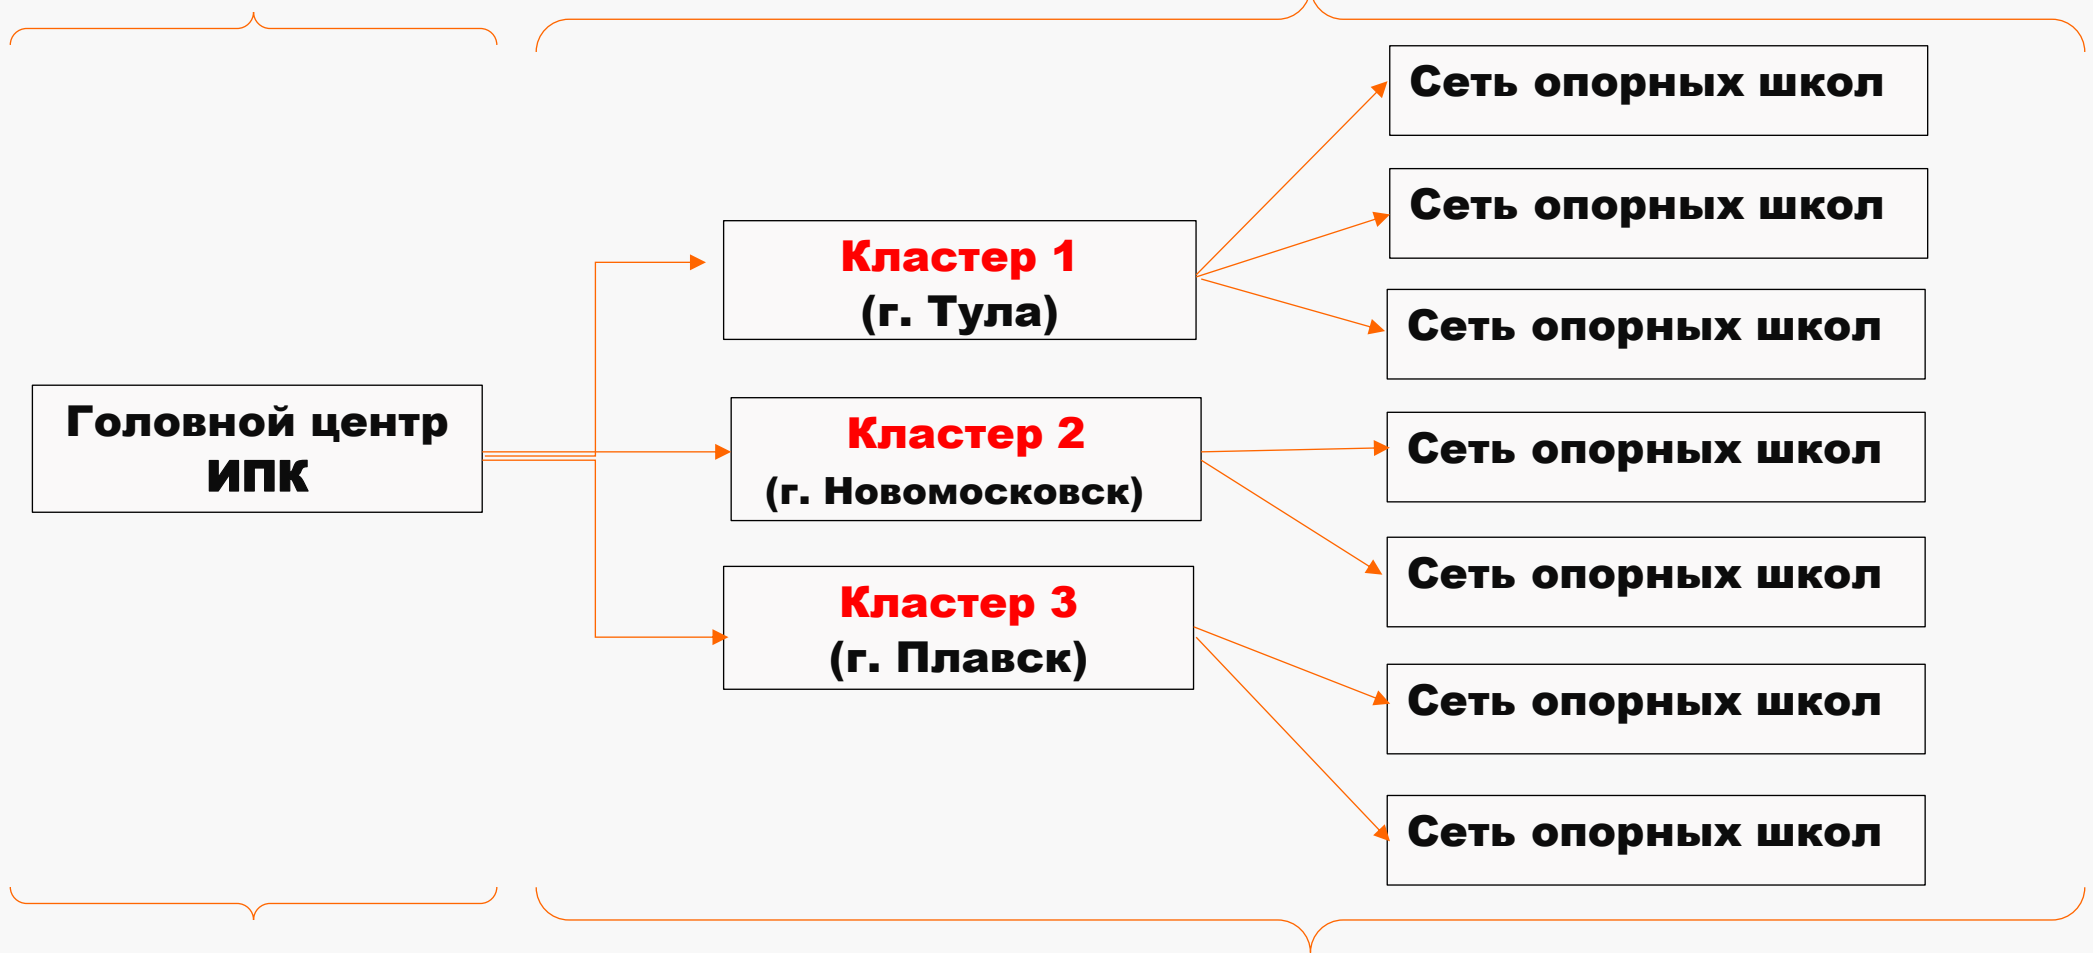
Головной центр ИПК

Кластер 1
(г. Тула)

Кластер 2
(г. Новомосковск)

Кластер 3
(г. Плавск)

Сеть опорных школ

Сеть опорных школ

Сеть опорных школ

Сеть опорных школ

Сеть опорных школ

Сеть опорных школ

Сеть опорных школ